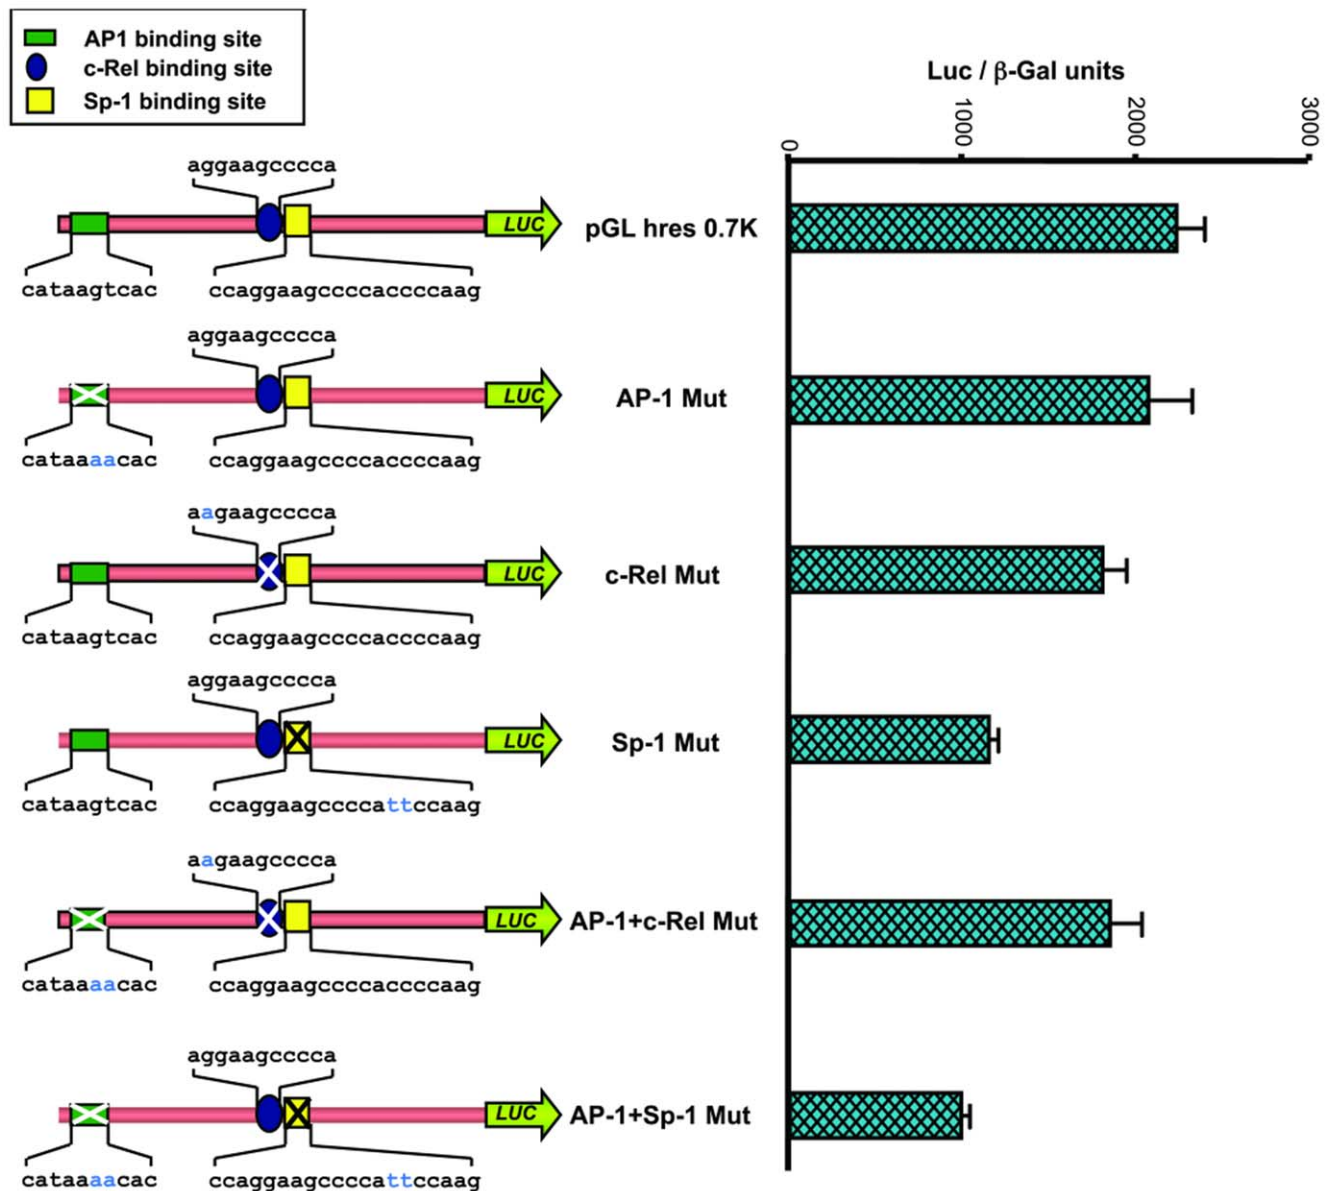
AP1 binding site
c-Rel binding site
Sp-1 binding site

Luc / β-Gal units
0
1000
2000
3000

aggaagcccca
LUC
pGL hres 0.7K
cataagtcac
ccaggaagccccaccccaag

aggaagcccca
LUC
AP-1 Mut
cataaaacac
ccaggaagccccaccccaag

aagaagcccca
LUC
c-Rel Mut
cataagtcac
ccaggaagccccaccccaag

aggaagcccca
LUC
Sp-1 Mut
cataagtcac
ccaggaagccccattccaag

aagaagcccca
LUC
AP-1+c-Rel Mut
cataaaacac
ccaggaagccccaccccaag

aggaagcccca
LUC
AP-1+Sp-1 Mut
cataaaacac
ccaggaagccccattccaag